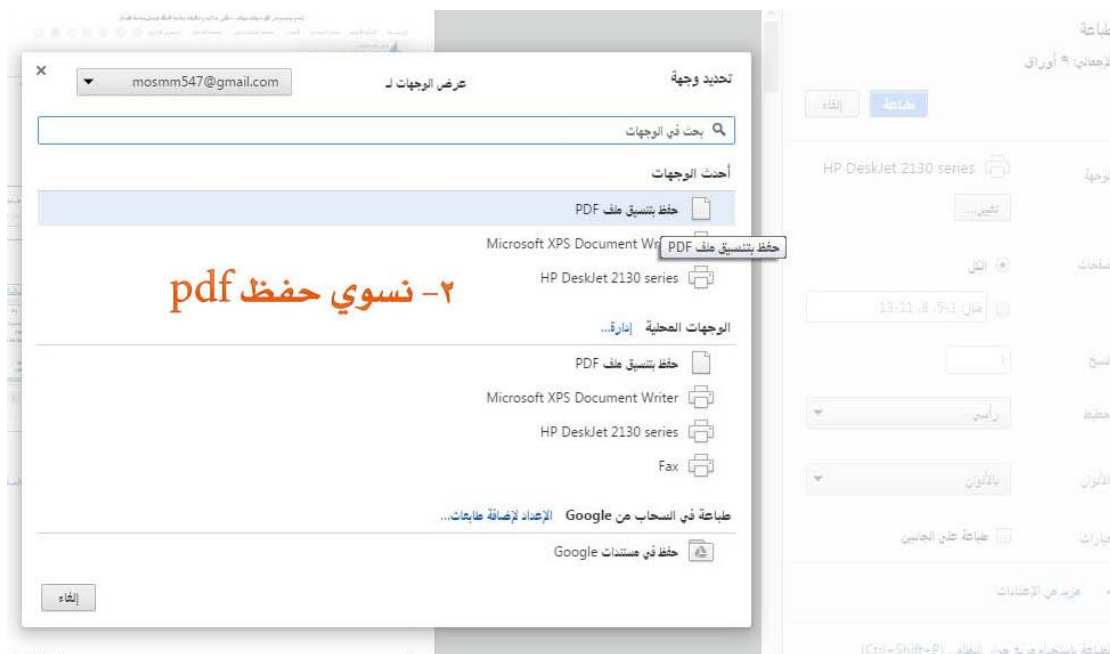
تحديد وجهة
عرض الوجهات لـ
mosmm547@gmail.com
×

بحث في الوجهات

أحدث الوجهات
حفظ بتنسيق ملف PDF
Microsoft XPS Document Wr
حفظ بتنسيق ملف PDF
HP DeskJet 2130 series

٢- نسوي حفظ pdf

الوجهات المحلية إدارة...
حفظ بتنسيق ملف PDF
Microsoft XPS Document Writer
HP DeskJet 2130 series
Fax

طباعة في السحاب من Google الإعداد لإضافة طابعات...
حفظ في مستندات Google

إلغاء

طباعة
الإجمالي ٩ أوراق
طباعة إلغاء
الوجهة HP DeskJet 2130 series
تغيير...
الصفحات الكل
مثال: 1-5، 8، 11-13
النسخ 1
التخطيط رأسي
الألوان بالألوان
الخيارات طباعة على الجانبين
مزيد من الإعدادات
طباعة باستخدام مربع حوار النظام (Ctrl+Shift+P)